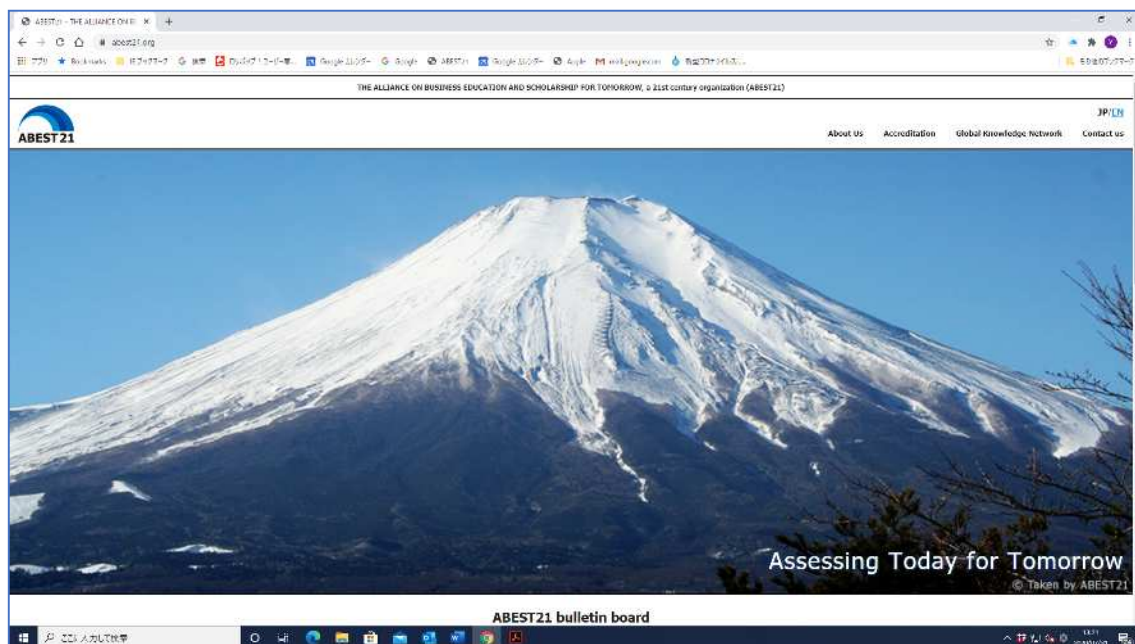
ABEST21 - THE ALLIANCE ON B ×

abest21.org

アプリ Bookmarks 旧ブックマーク 検索 Google カレンダー Google ABEST21 Google カレンダー Apple その他のブックマーク

THE ALLIANCE ON BUSINESS EDUCATION AND SCHOLARSHIP FOR TOMORROW, a 21st century organization (ABEST21)

JP/EN

ABEST21

About Us Accreditation Global Knowledge Network Contact us

Assessing Today for Tomorrow

© Taken by ABEST21

ABEST21 bulletin board

ここに入力して検索